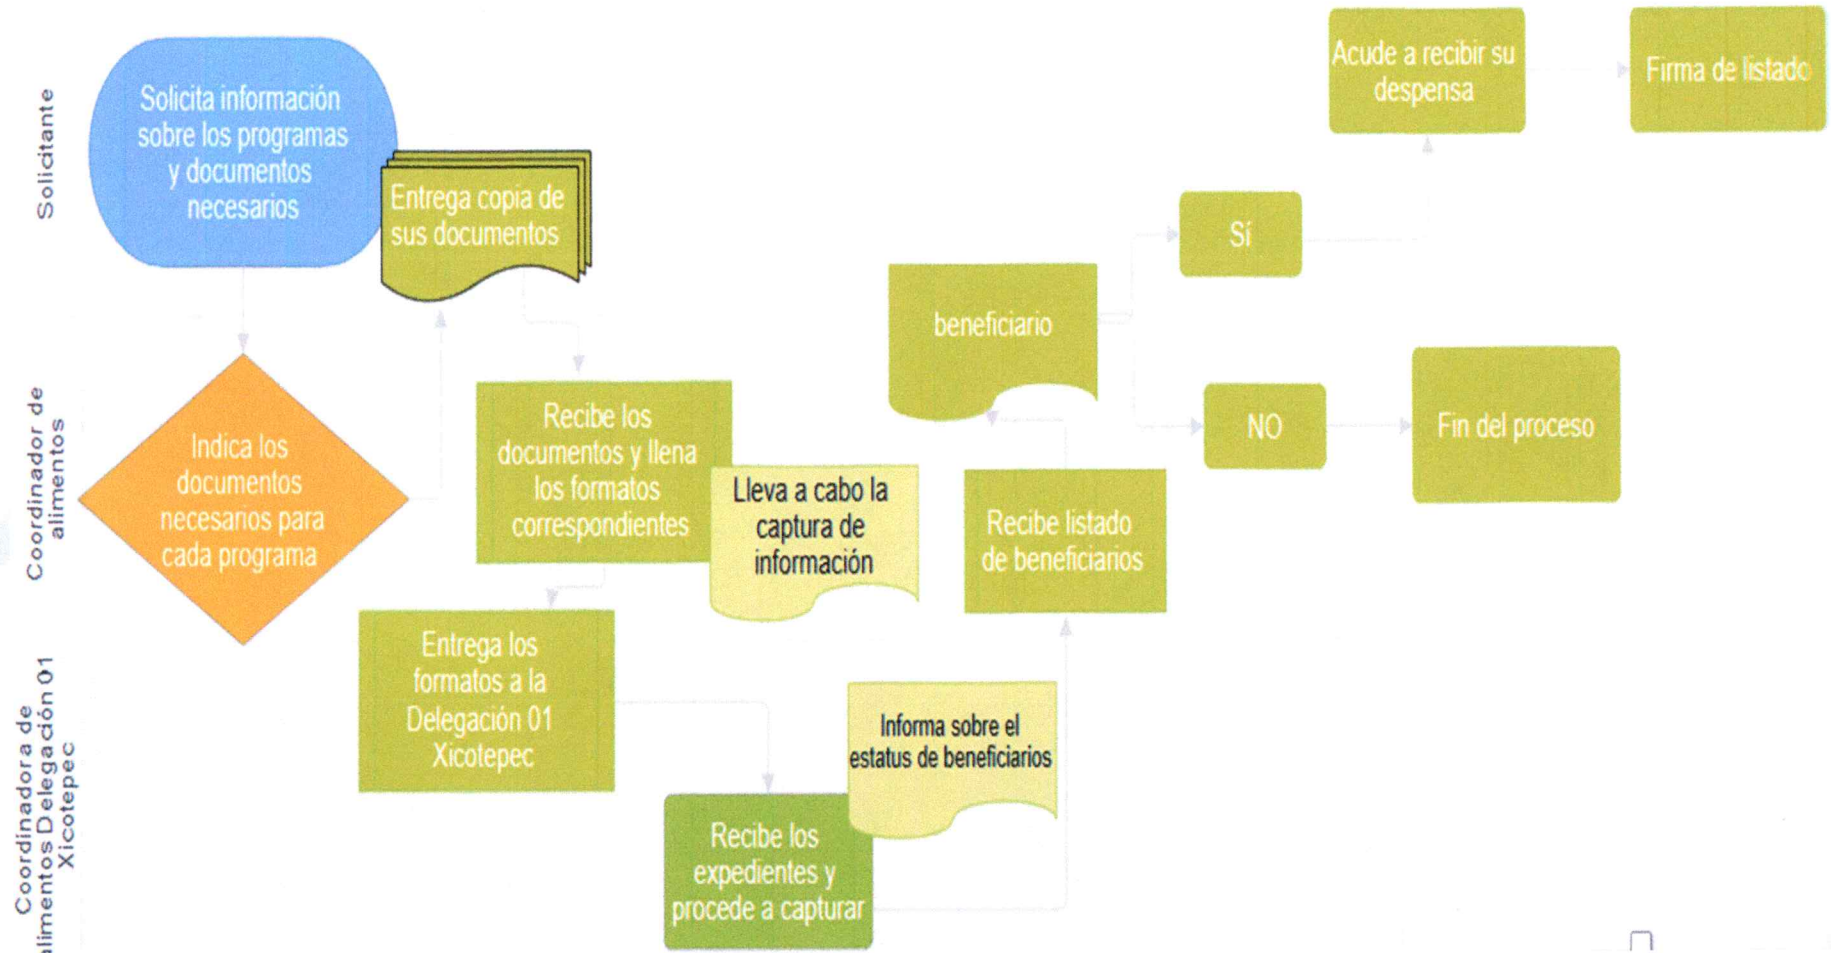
Solicitante

Solicita información sobre los programas y documentos necesarios

Entrega copia de sus documentos

Acude a recibir su despensa

Firma de listado

Sí

beneficiario

NO

Fin del proceso

Coordinador de alimentos

Indica los documentos necesarios para cada programa

Recibe los documentos y llena los formatos correspondientes

Lleva a cabo la captura de información

Recibe listado de beneficiarios

Coordinadora de alimentos Delegación 01 Xicotepec

Entrega los formatos a la Delegación 01 Xicotepec

Informa sobre el estatus de beneficiarios

Recibe los expedientes y procede a capturar